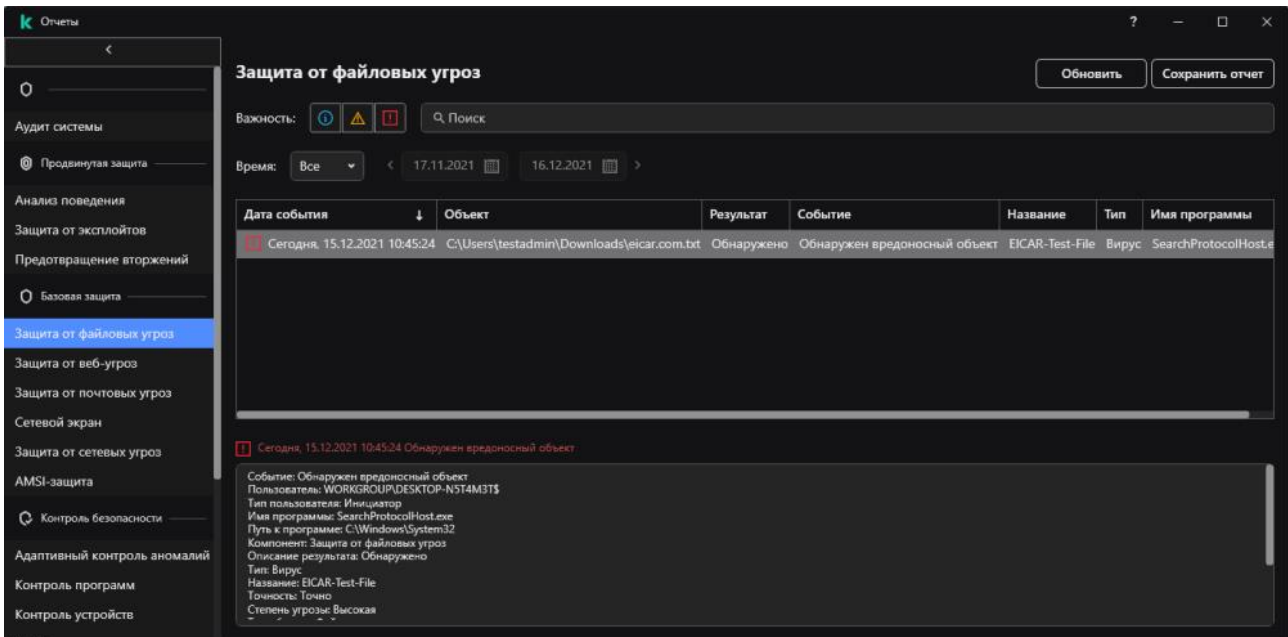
Отчеты

?

Аудит системы

Продвинутая защита

Анализ поведения

Защита от эксплойтов

Предотвращение вторжений

Базовая защита

Защита от файловых угроз

Защита от веб-угроз

Защита от почтовых угроз

Сетевой экран

Защита от сетевых угроз

AMSI-защита

Контроль безопасности

Адаптивный контроль аномалий

Контроль программ

Контроль устройств

Защита от файловых угроз

Обновить

Сохранить отчет

Важность:

Поиск

Время: Все 17.11.2021 16.12.2021

| Дата события | Объект | Результат | Событие | Название | Тип | Имя программы |
|---|---|---|---|---|---|---|
| Сегодня, 15.12.2021 10:45:24 | C:\Users\testadmin\Downloads\eicar.com.txt | Обнаружено | Обнаружен вредоносный объект | EICAR-Test-File | Вирус | SearchProtocolHost.e |

Сегодня, 15.12.2021 10:45:24 Обнаружен вредоносный объект

Событие: Обнаружен вредоносный объект
Пользователь: WORKGROUP\DESKTOP-N5T4M3T$
Тип пользователя: Инициатор
Имя программы: SearchProtocolHost.exe
Путь к программе: C:\Windows\System32
Компонент: Защита от файловых угроз
Описание результата: Обнаружено
Тип: Вирус
Название: EICAR-Test-File
Точность: Точно
Степень угрозы: Высокая
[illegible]